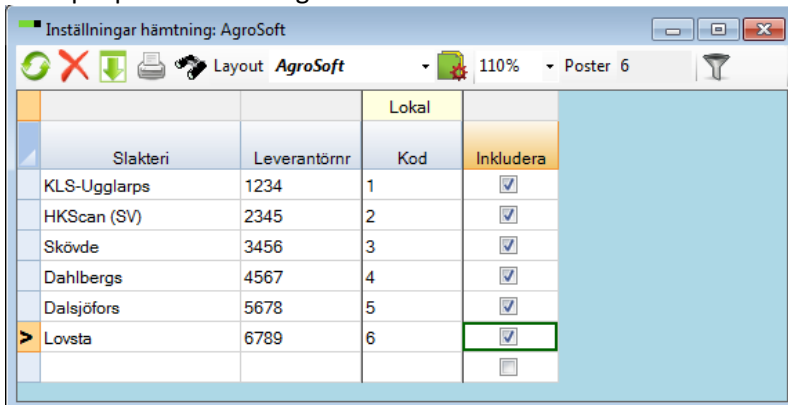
Inställningar hämtning: AgroSoft

Layout AgroSoft 110% Poster 6

| | | Lokal | |
|---|---|---|---|
| Slakteri | Leverantörnr | Kod | Inkludera |
| KLS-Ugglarps | 1234 | 1 | ☑ |
| HKScan (SV) | 2345 | 2 | ☑ |
| Skövde | 3456 | 3 | ☑ |
| Dahlbergs | 4567 | 4 | ☑ |
| Dalsjöfors | 5678 | 5 | ☑ |
| Lovsta | 6789 | 6 | ☑ |
| | | | ☐ |